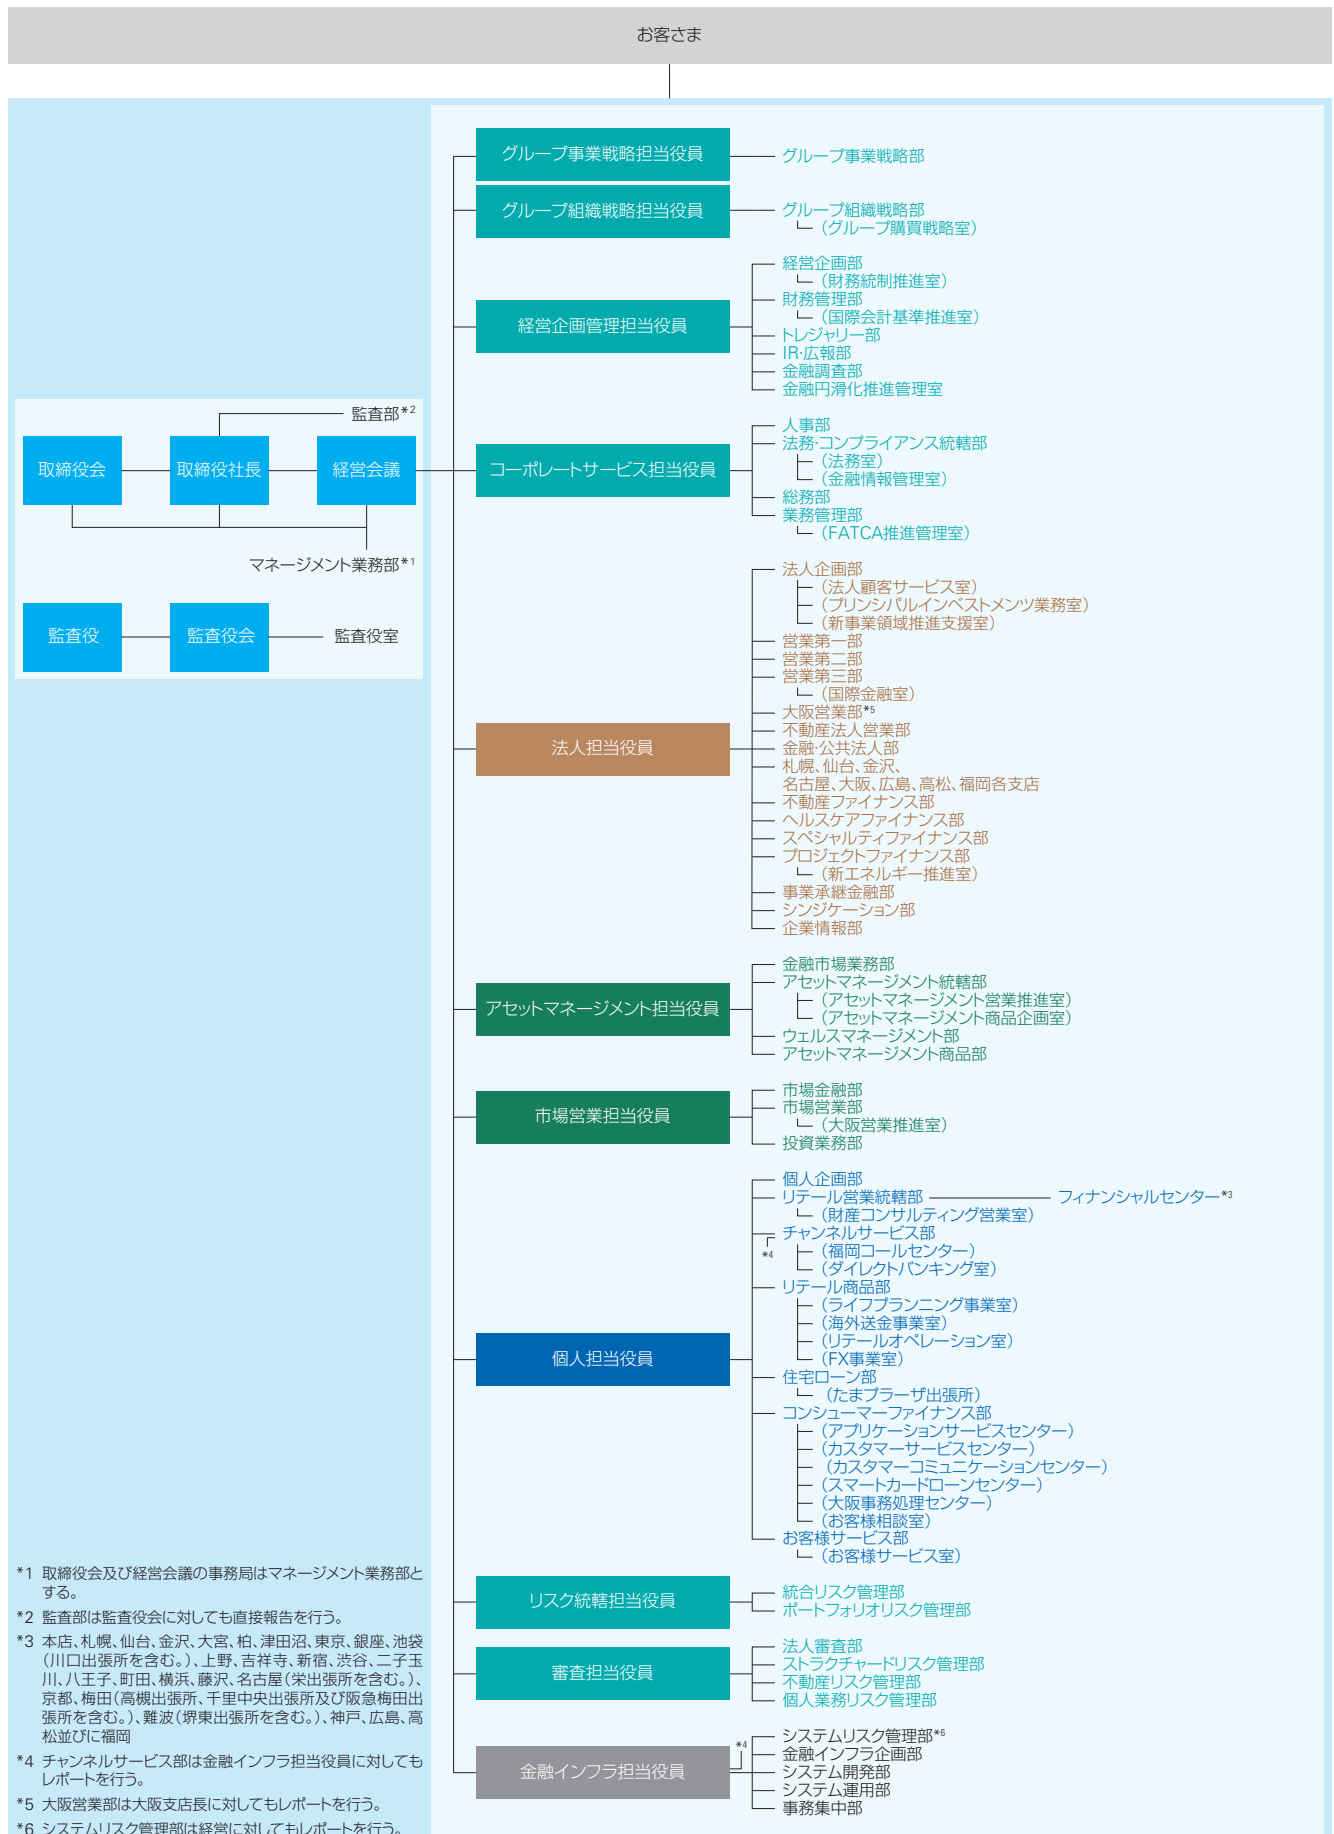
お客さま

監査部*2

取締役会

取締役社長

経営会議

マネージメント業務部*1

監査役

監査役会

監査役室

グループ事業戦略担当役員
グループ事業戦略部

グループ組織戦略担当役員
グループ組織戦略部
（グループ購買戦略室）

経営企画管理担当役員
経営企画部
（財務統制推進室）
財務管理部
（国際会計基準推進室）
トレジャリー部
IR·広報部
金融調査部
金融円滑化推進管理室

コーポレートサービス担当役員
人事部
法務·コンプライアンス統轄部
（法務室）
（金融情報管理室）
総務部
業務管理部
（FATCA推進管理室）

法人担当役員
法人企画部
（法人顧客サービス室）
（プリンシパルインベストメンツ業務室）
（新事業領域推進支援室）
営業第一部
営業第二部
営業第三部
（国際金融室）
大阪営業部*5
不動産法人営業部
金融·公共法人部
札幌、仙台、金沢、名古屋、大阪、広島、高松、福岡各支店
不動産ファイナンス部
ヘルスケアファイナンス部
スペシャルティファイナンス部
プロジェクトファイナンス部
（新エネルギー推進室）
事業承継金融部
シンジケーション部
企業情報部

アセットマネージメント担当役員
金融市場業務部
アセットマネージメント統轄部
（アセットマネージメント営業推進室）
（アセットマネージメント商品企画室）
ウェルスマネージメント部
アセットマネージメント商品部

市場営業担当役員
市場金融部
市場営業部
（大阪営業推進室）
投資業務部

個人担当役員
個人企画部
リテール営業統轄部
フィナンシャルセンター*3
（財産コンサルティング営業室）
チャンネルサービス部
*4
（福岡コールセンター）
（ダイレクトバンキング室）
リテール商品部
（ライフプランニング事業室）
（海外送金事業室）
（リテールオペレーション室）
（FX事業室）
住宅ローン部
（たまプラーザ出張所）
コンシューマーファイナンス部
（アプリケーションサービスセンター）
（カスタマーサービスセンター）
（カスタマーコミュニケーションセンター）
（スマートカードローンセンター）
（大阪事務処理センター）
（お客様相談室）
お客様サービス部
（お客様サービス室）

リスク統轄担当役員
統合リスク管理部
ポートフォリオリスク管理部

審査担当役員
法人審査部
ストラクチャードリスク管理部
不動産リスク管理部
個人業務リスク管理部

金融インフラ担当役員
*4
システムリスク管理部*6
金融インフラ企画部
システム開発部
システム運用部
事務集中部

*1 取締役会及び経営会議の事務局はマネージメント業務部とする。
*2 監査部は監査役会に対しても直接報告を行う。
*3 本店、札幌、仙台、金沢、大宮、柏、津田沼、東京、銀座、池袋（川口出張所を含む。）、上野、吉祥寺、新宿、渋谷、二子玉川、八王子、町田、横浜、藤沢、名古屋（栄出張所を含む。）、京都、梅田（高槻出張所、千里中央出張所及び阪急梅田出張所を含む。）、難波（堺東出張所を含む。）、神戸、広島、高松並びに福岡
*4 チャンネルサービス部は金融インフラ担当役員に対してもレポートを行う。
*5 大阪営業部は大阪支店長に対してもレポートを行う。
*6 システムリスク管理部は経営に対してもレポートを行う。